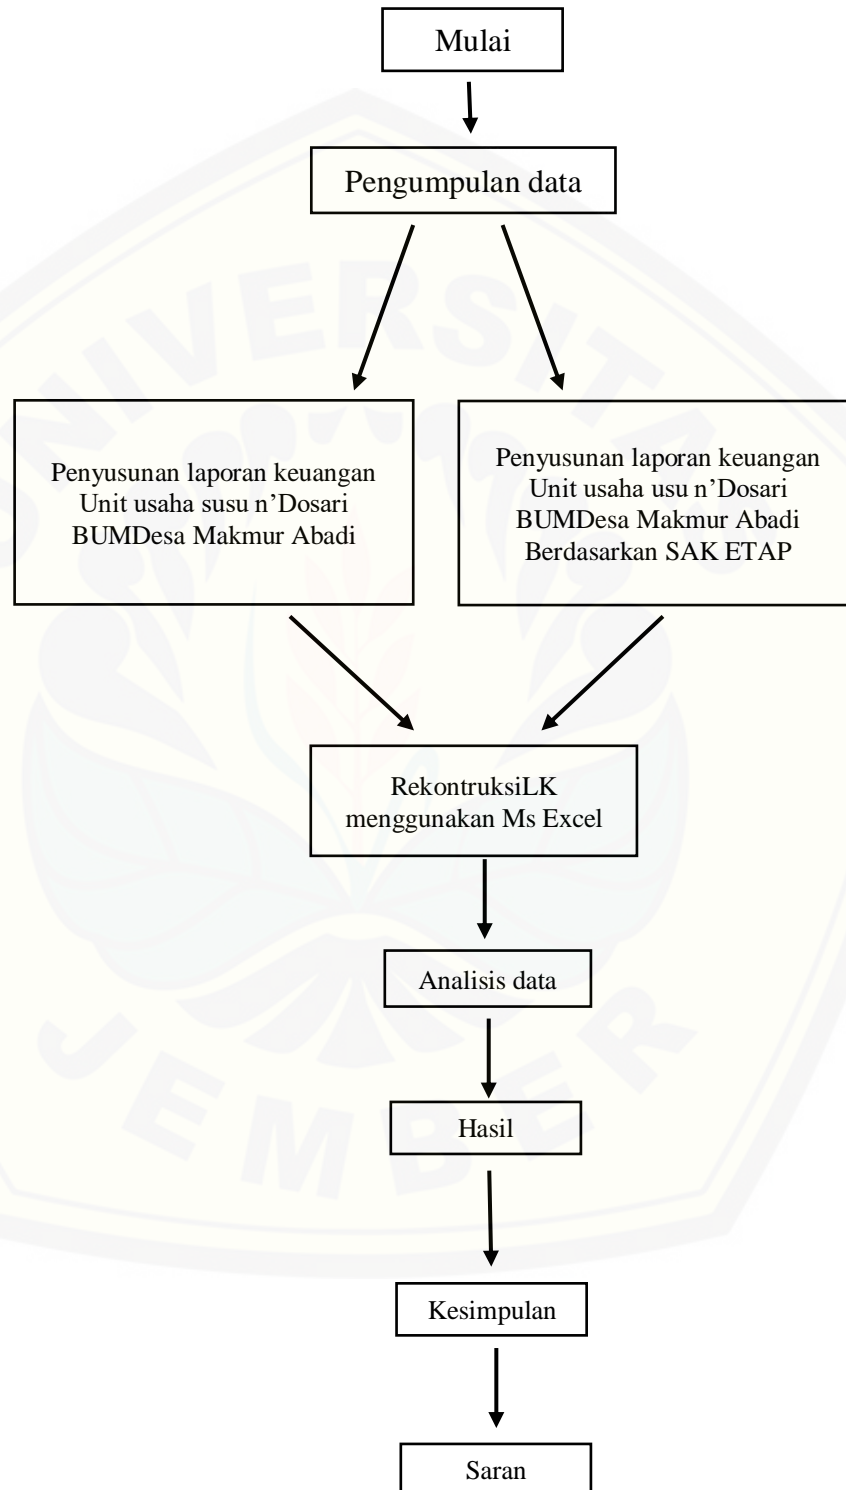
Mulai

Pengumpulan data

Penyusunan laporan keuangan Unit usaha susu n'Dosari BUMDesa Makmur Abadi

Penyusunan laporan keuangan Unit usaha usu n'Dosari BUMDesa Makmur Abadi Berdasarkan SAK ETAP

RekontruksiLK menggunakan Ms Excel

Analisis data

Hasil

Kesimpulan

Saran